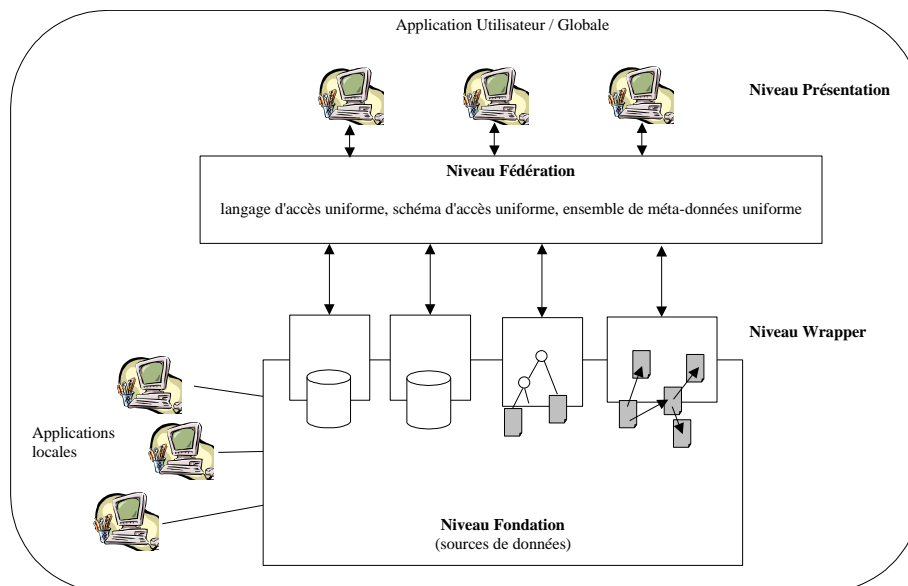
Application Utilisateur / Globale

Niveau Présentation

Niveau Fédération

langage d'accès uniforme, schéma d'accès uniforme, ensemble de méta-données uniforme

Niveau Wrapper

Applications locales

Niveau Fondation
(sources de données)